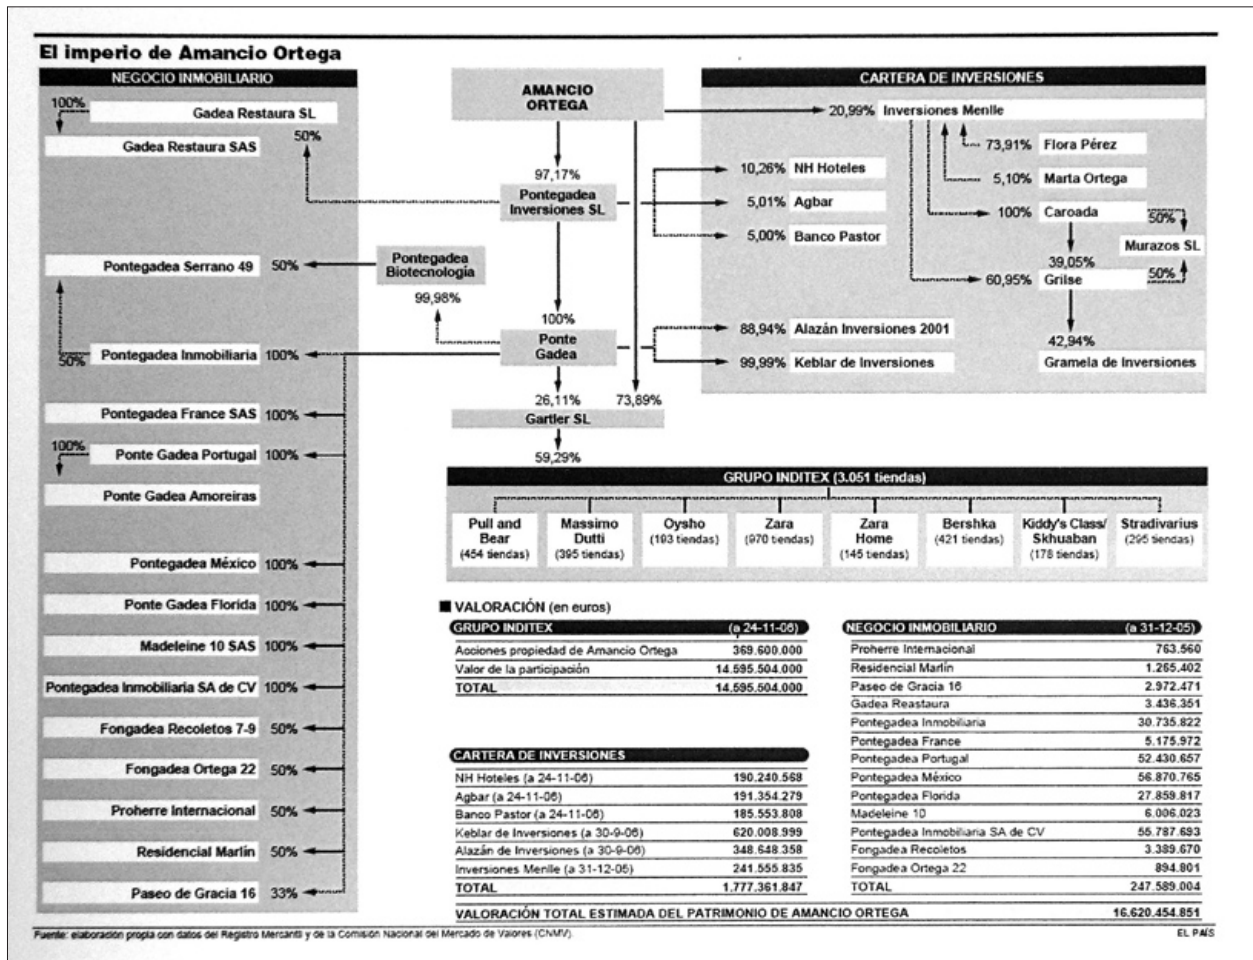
El imperio de Amancio Ortega

NEGOCIO INMOBILIARIO

100%
Gadea Restaura SL
Gadea Restaura SAS
50%
Pontegadea Serrano 49 50%
50%
Pontegadea Inmobiliaria 100%
Pontegadea France SAS 100%
100%
Ponte Gadea Portugal 100%
Ponte Gadea Amoreiras
Pontegadea México 100%
Ponte Gadea Florida 100%
Madeleine 10 SAS 100%
Pontegadea Inmobiliaria SA de CV 100%
Fongadea Recoletos 7-9 50%
Fongadea Ortega 22 50%
Proherre Internacional 50%
Residencial Marlín 50%
Paseo de Gracia 16 33%

AMANCIO ORTEGA
97,17%
Pontegadea Inversiones SL
Pontegadea Biotecnología
99,98%
100%
Ponte Gadea
26,11%
73,89%
Gartler SL
59,29%

CARTERA DE INVERSIONES
20,99% Inversiones Menlle
73,91% Flora Pérez
5,10% Marta Ortega
100% Caroada
50%
Murazos SL
39,05%
60,95% Grilse
50%
42,94%
Gramela de Inversiones
10,26% NH Hoteles
5,01% Agbar
5,00% Banco Pastor
88,94% Alazán Inversiones 2001
99,99% Keblar de Inversiones

GRUPO INDITEX (3.051 tiendas)
Pull and Bear (454 tiendas)
Massimo Dutti (395 tiendas)
Oysho (193 tiendas)
Zara (970 tiendas)
Zara Home (145 tiendas)
Bershka (421 tiendas)
Kiddy's Class/ Skhuaban (178 tiendas)
Stradivarius (295 tiendas)

VALORACIÓN (en euros)

| GRUPO INDITEX | (a 24-11-06) |
|---|---|
| Acciones propiedad de Amancio Ortega | 369.600.000 |
| Valor de la participación | 14.595.504.000 |
| TOTAL | 14.595.504.000 |

| CARTERA DE INVERSIONES | |
|---|---|
| NH Hoteles (a 24-11-06) | 190.240.568 |
| Agbar (a 24-11-06) | 191.354.279 |
| Banco Pastor (a 24-11-06) | 185.553.808 |
| Keblar de Inversiones (a 30-9-06) | 620.008.999 |
| Alazán de Inversiones (a 30-9-06) | 348.648.358 |
| Inversiones Menlle (a 31-12-05) | 241.555.835 |
| TOTAL | 1.777.361.847 |

| NEGOCIO INMOBILIARIO | (a 31-12-05) |
|---|---|
| Proherre Internacional | 763.560 |
| Residencial Marlín | 1.265.402 |
| Paseo de Gracia 16 | 2.972.471 |
| Gadea Reastaura | 3.436.351 |
| Pontegadea Inmobiliaria | 30.735.822 |
| Pontegadea France | 5.175.972 |
| Pontegadea Portugal | 52.430.657 |
| Pontegadea México | 56.870.765 |
| Pontegadea Florida | 27.859.817 |
| Madeleine 10 | 6.006.023 |
| Pontegadea Inmobiliaria SA de CV | 55.787.693 |
| Fongadea Recoletos | 3.389.670 |
| Fongadea Ortega 22 | 894.801 |
| TOTAL | 247.589.004 |

VALORACIÓN TOTAL ESTIMADA DEL PATRIMONIO DE AMANCIO ORTEGA 16.620.454.851

Fuente: elaboración propia con datos del Registro Mercantil y de la Comisión Nacional del Mercado de Valores (CNMV).
EL PAÍS